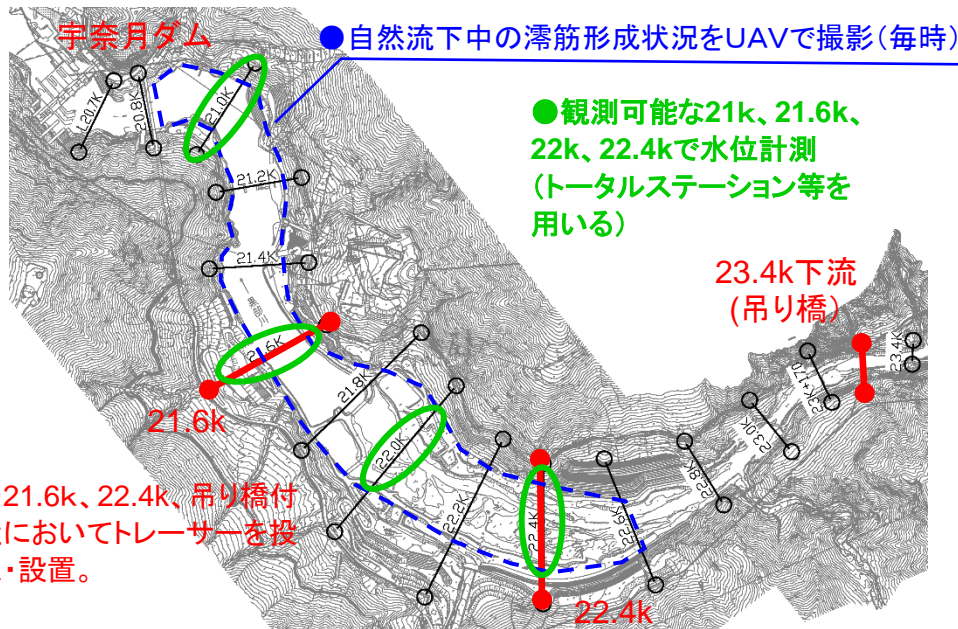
宇奈月ダム

●自然流下中の澪筋形成状況をUAVで撮影(毎時)

●観測可能な21k、21.6k、22k、22.4kで水位計測(トータルステーション等を用いる)

23.4k下流
(吊り橋)

20.7K
20.8K
21.0K
21.2K
21.4K
黒部川
21.6K
21.8K
22.0K
22.2K
22.4K
22.6K
22.8K
23.0K
23.2K+170
23.4K

21.6k

22.4k

21.6k、22.4k、吊り橋付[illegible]においてトレーサーを投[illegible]・設置。